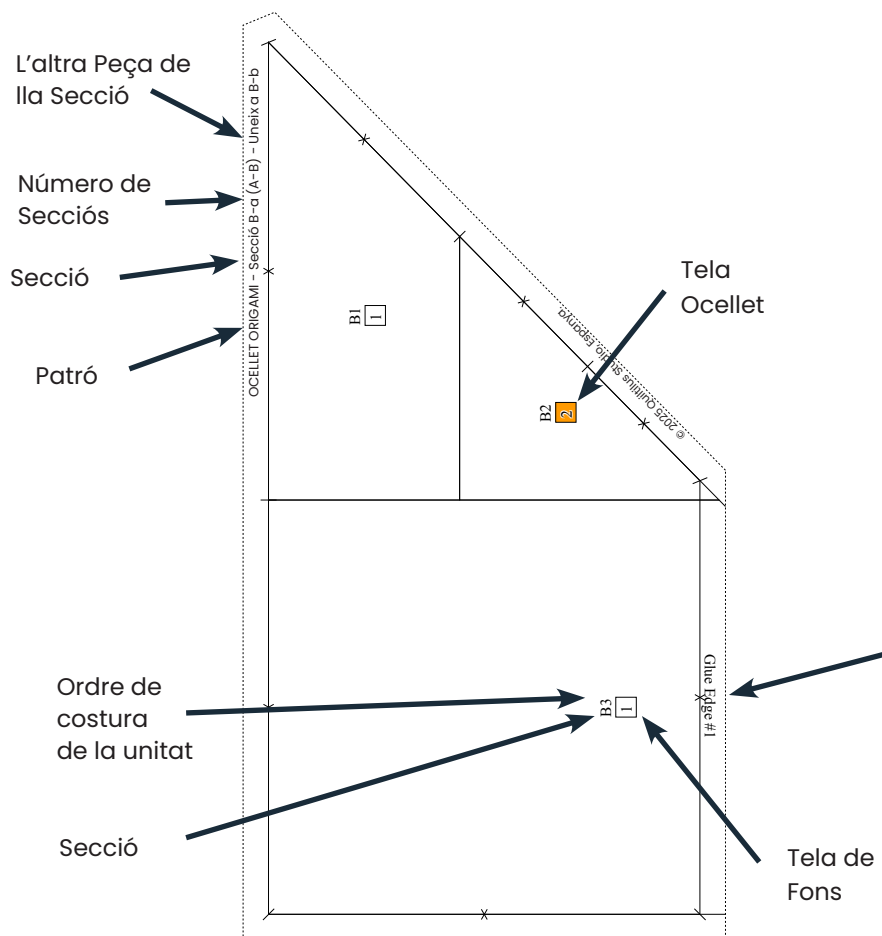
L'altra Peça de lla Secció

Número de Secciós

Secció

Patró

OCELLET ORIGAMI – Secció B-a (A-B) – Uneix a B-b

B1
1

Tela Ocellet

B2
2

© 2025 Quiltius studio, Espanya

Glue Edge #1

Ordre de costura de la unitat

B3
1

Secció

Tela de Fons